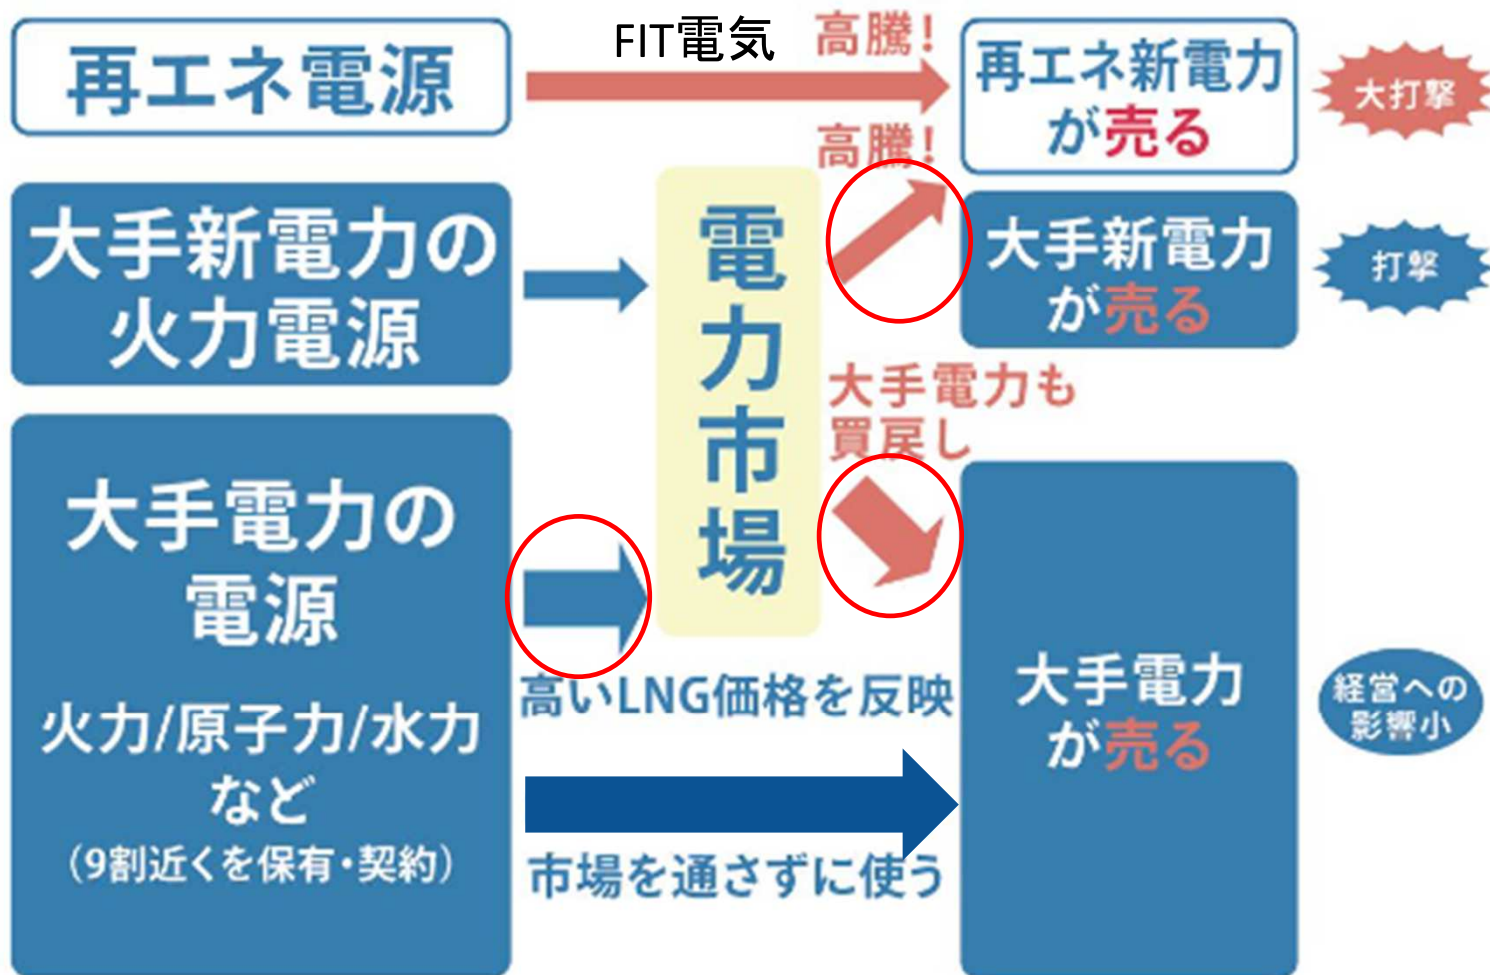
再エネ電源

FIT電気

高騰!

再エネ新電力が売る

大打撃

高騰!

大手新電力の火力電源

電力市場

大手新電力が売る

打撃

大手電力も買戻し

大手電力の電源

火力/原子力/水力など

(9割近くを保有・契約)

高いLNG価格を反映

大手電力が売る

経営への影響小

市場を通さずに使う